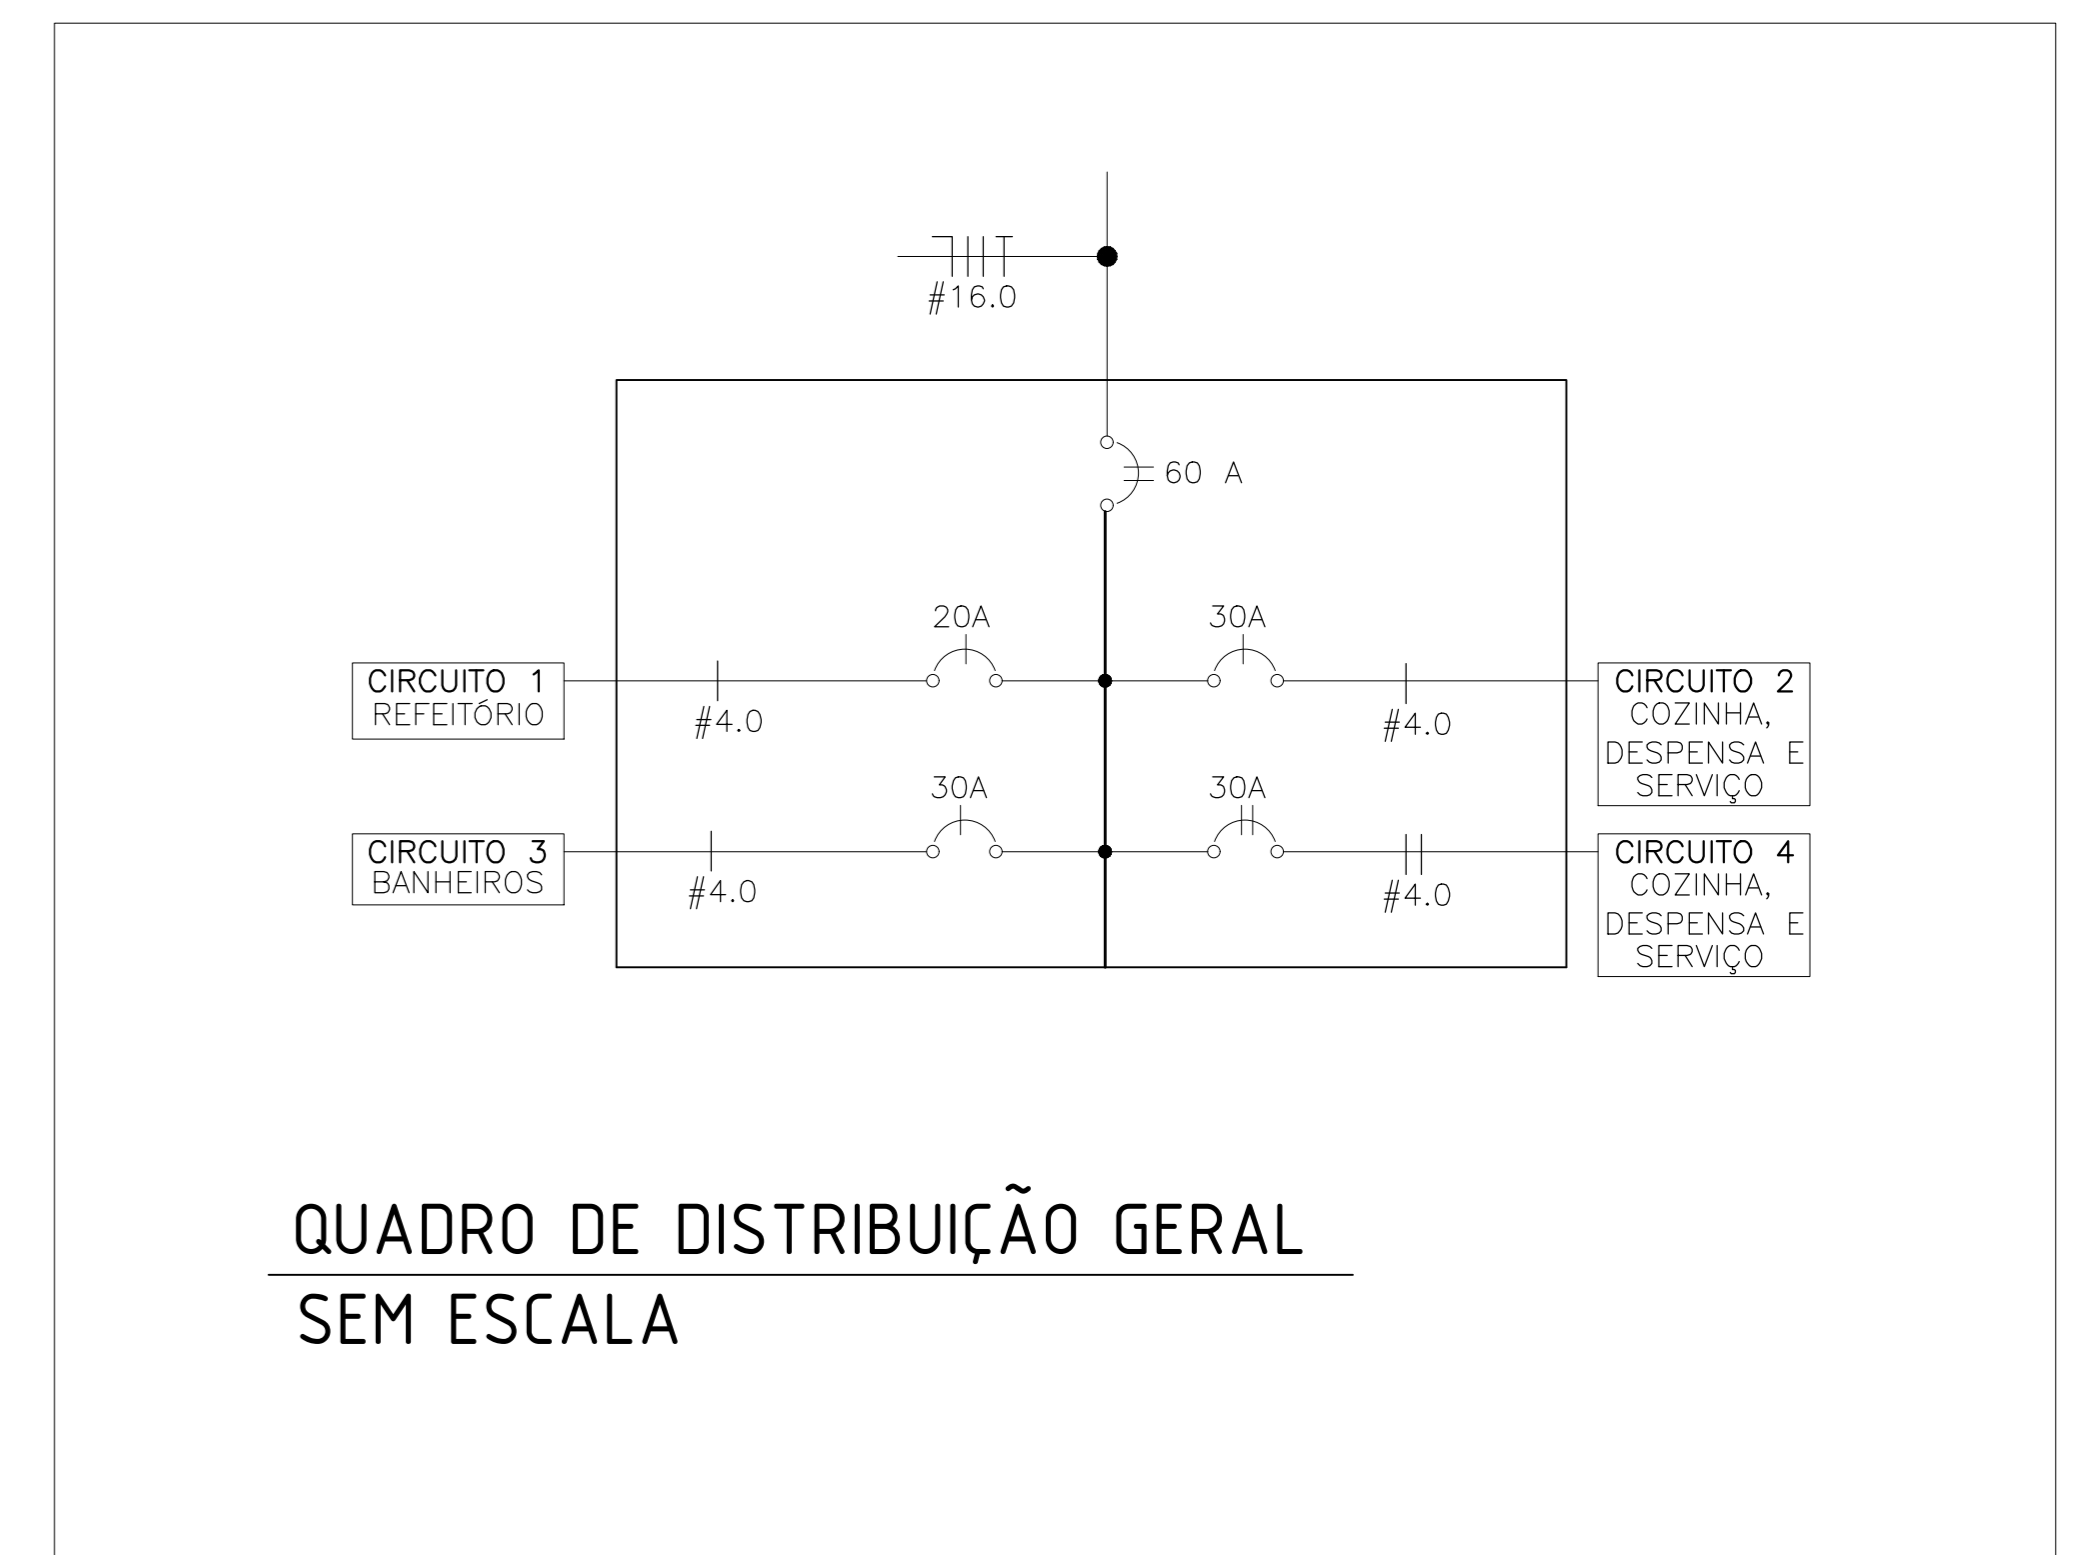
#16.0

60 A

20A

30A

CIRCUITO 1
REFEITÓRIO

#4.0

#4.0

CIRCUITO 2
COZINHA, DESPENSA E SERVIÇO

30A

30A

CIRCUITO 3
BANHEIROS

#4.0

#4.0

CIRCUITO 4
COZINHA, DESPENSA E SERVIÇO

QUADRO DE DISTRIBUIÇÃO GERAL

SEM ESCALA